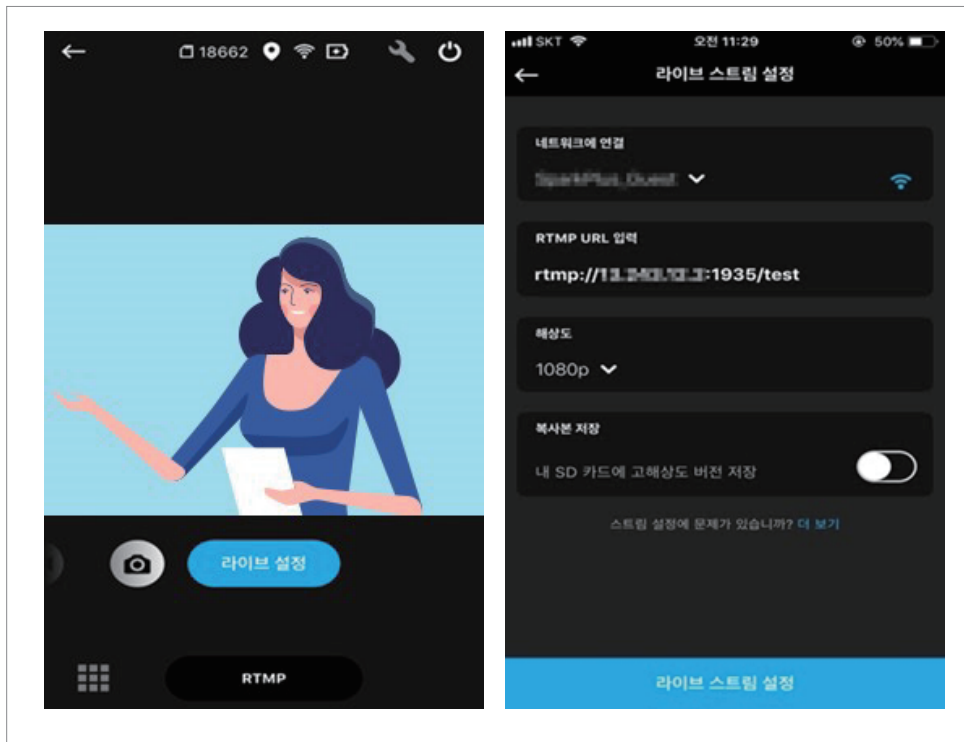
18662

라이브 설정

RTMP

SKT 오전 11:29 50%

라이브 스트림 설정

네트워크에 연결

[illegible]

RTMP URL 입력

rtmp://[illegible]:1935/test

해상도

1080p

복사본 저장

내 SD 카드에 고해상도 버전 저장

스트림 설정에 문제가 있습니까? 더 보기

라이브 스트림 설정